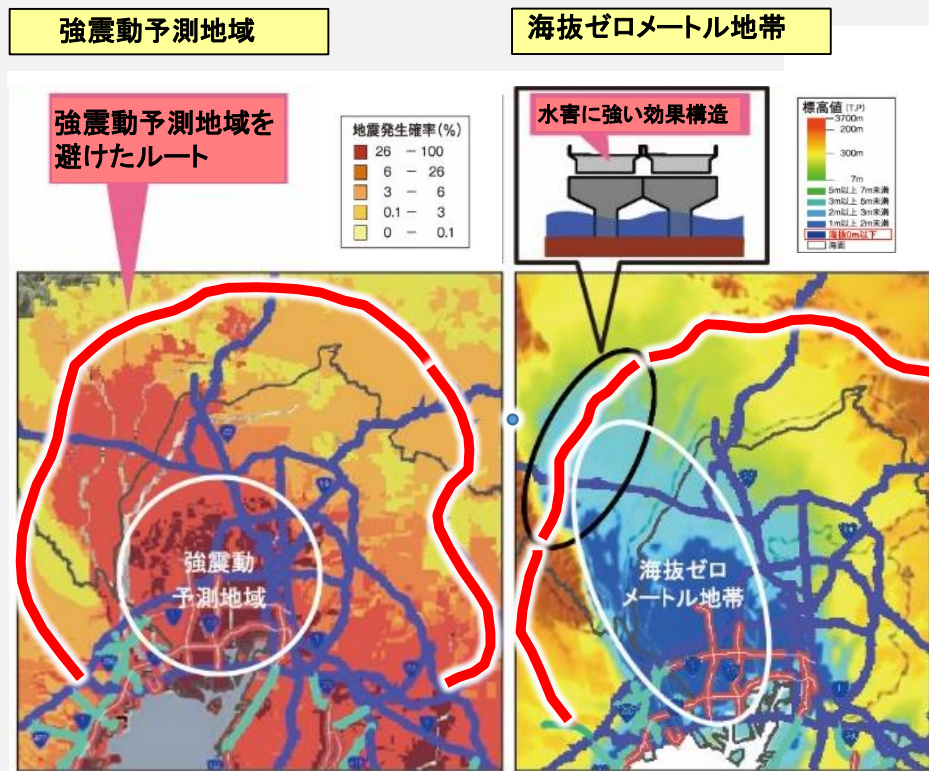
強震動予測地域

海抜ゼロメートル地帯

強震動予測地域を避けたルート

地震発生確率(%)

| | |
|---|---|
| 26 | − 100 |
| 6 | − 26 |
| 3 | − 6 |
| 0.1 | − 3 |
| 0 | − 0.1 |

強震動
予測地域

水害に強い効果構造

標高値 (T.P)
3700m
200m
300m
7m
5m以上 7m未満
3m以上 5m未満
2m以上 3m未満
1m以上 2m未満
海抜0m以下
海面

海抜ゼロ
メートル地帯